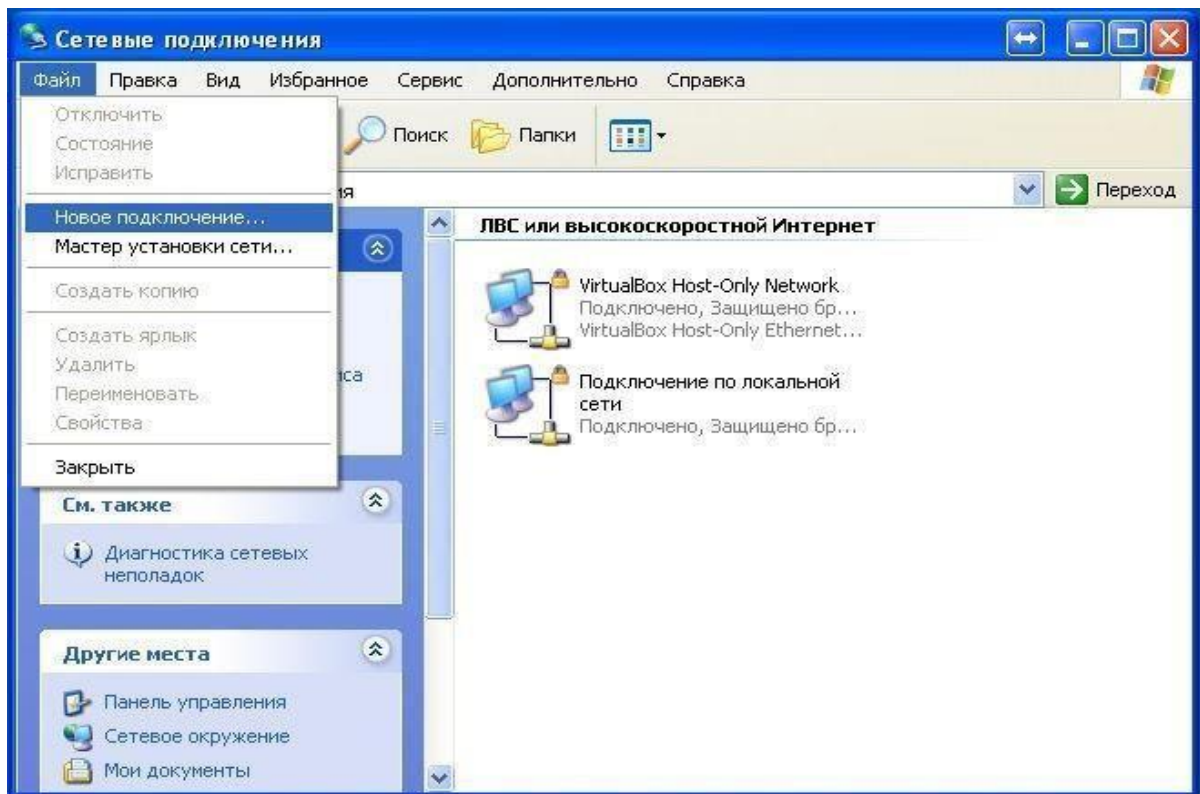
Сетевые подключения

Файл Правка Вид Избранное Сервис Дополнительно Справка

Отключить
Состояние
Исправить
Новое подключение...
Мастер установки сети...
Создать копию
Создать ярлык
Удалить
Переименовать
Свойства
Закрыть

Поиск Папки

ия

Переход

са

ЛВС или высокоскоростной Интернет

VirtualBox Host-Only Network
Подключено, Защищено бр...
VirtualBox Host-Only Ethernet...

Подключение по локальной сети
Подключено, Защищено бр...

См. также

Диагностика сетевых неполадок

Другие места

Панель управления
Сетевое окружение
Мои документы